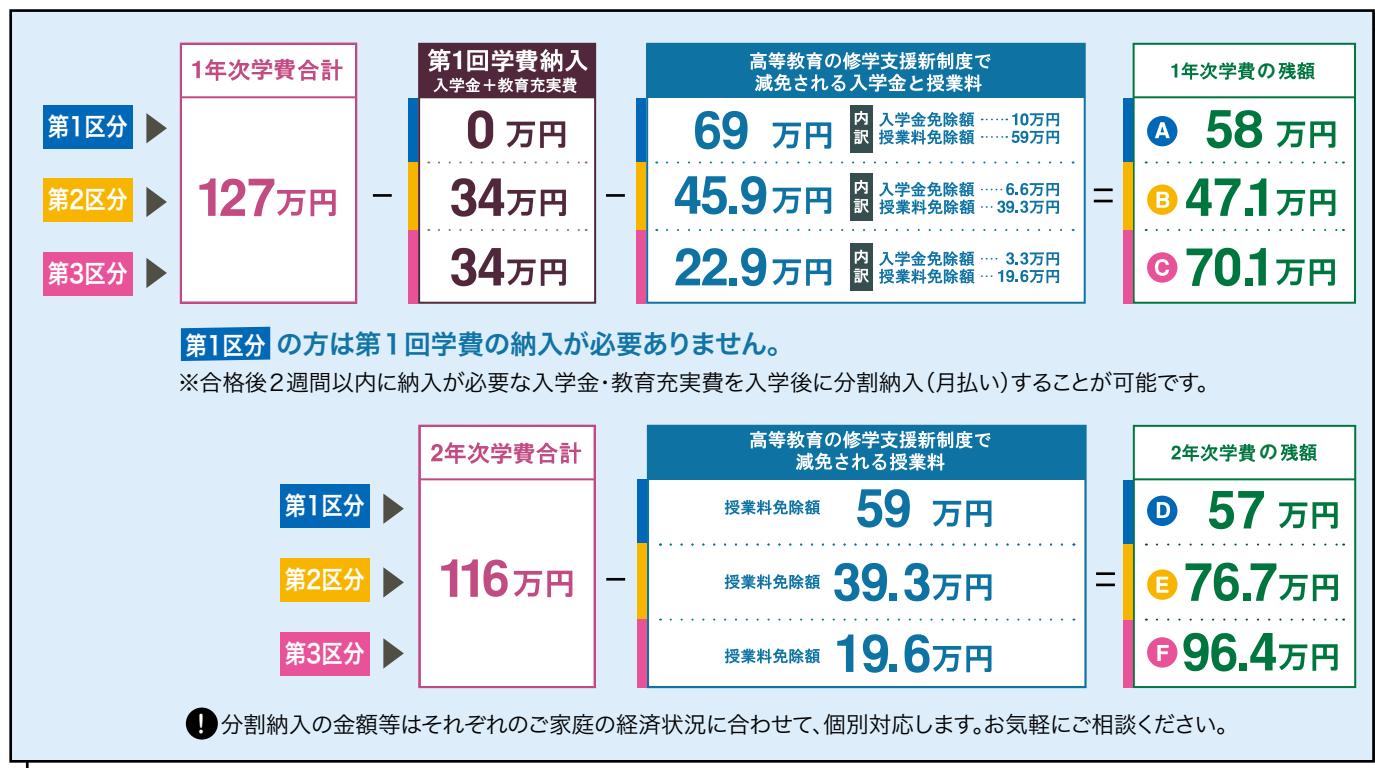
1年次学費合計

第1回学費納入
入学金＋教育充実費

高等教育の修学支援新制度で
減免される入学金と授業料

1年次学費の残額

第1区分 ▶ 127万円 − 0万円 − 69万円 内訳 入学金免除額……10万円 授業料免除額……59万円 = A 58万円

第2区分 ▶ 34万円 − 45.9万円 内訳 入学金免除額……6.6万円 授業料免除額…39.3万円 = B 47.1万円

第3区分 ▶ 34万円 − 22.9万円 内訳 入学金免除額… 3.3万円 授業料免除額…19.6万円 = C 70.1万円

第1区分 の方は第１回学費の納入が必要ありません。
※合格後２週間以内に納入が必要な入学金・教育充実費を入学後に分割納入（月払い）することが可能です。

2年次学費合計

高等教育の修学支援新制度で
減免される授業料

2年次学費 の 残額

第1区分 ▶ 116万円 − 授業料免除額 59 万円 = D 57 万円

第2区分 ▶ 授業料免除額 39.3万円 = E 76.7万円

第3区分 ▶ 授業料免除額 19.6万円 = F 96.4万円

! 分割納入の金額等はそれぞれのご家庭の経済状況に合わせて、個別対応します。お気軽にご相談ください。